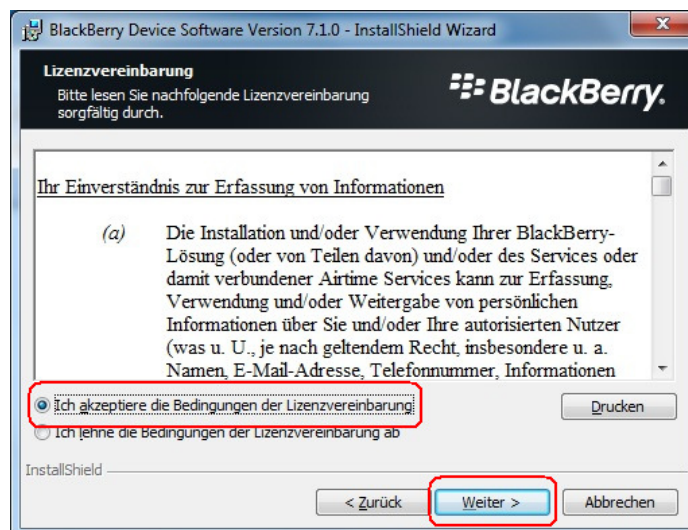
BlackBerry Device Software Version 7.1.0 - InstallShield Wizard

Lizenzvereinbarung

Bitte lesen Sie nachfolgende Lizenzvereinbarung sorgfältig durch.

BlackBerry.

Ihr Einverständnis zur Erfassung von Informationen

(a) Die Installation und/oder Verwendung Ihrer BlackBerry-Lösung (oder von Teilen davon) und/oder des Services oder damit verbundener Airtime Services kann zur Erfassung, Verwendung und/oder Weitergabe von persönlichen Informationen über Sie und/oder Ihre autorisierten Nutzer (was u. U., je nach geltendem Recht, insbesondere u. a. Namen, E-Mail-Adresse, Telefonnummer, Informationen

Ich akzeptiere die Bedingungen der Lizenzvereinbarung

Ich lehne die Bedingungen der Lizenzvereinbarung ab

Drucken

InstallShield

< Zurück

Weiter >

Abbrechen